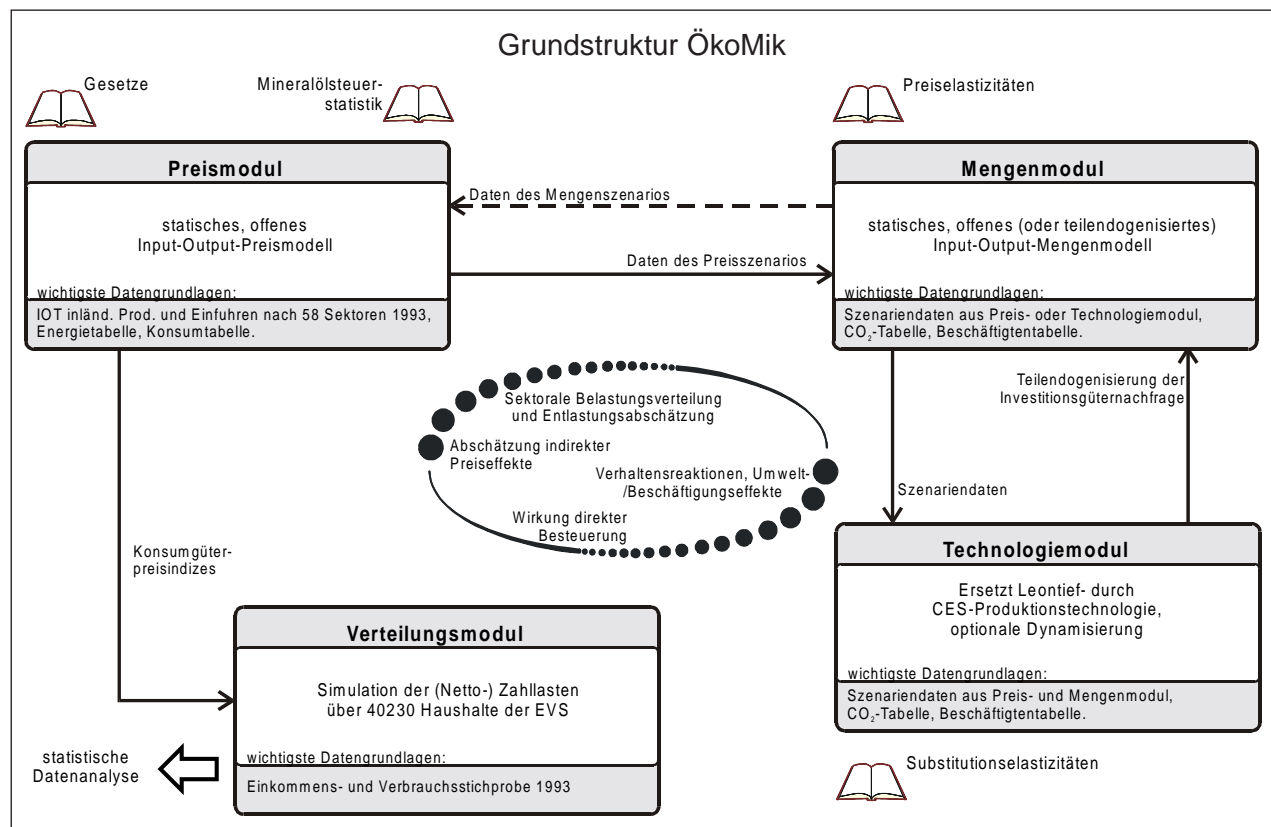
Grundstruktur ÖkoMik

Gesetze

Mineralölsteuerstatistik

Preiselastizitäten

Preismodul

statisches, offenes Input-Output-Preismodell

wichtigste Datengrundlagen:

IOT inländ. Prod. und Einfuhren nach 58 Sektoren 1993, Energietabelle, Konsumtabelle.

Daten des Mengenszenarios

Daten des Preisszenarios

Mengenmodul

statisches, offenes (oder teilendogenisiertes) Input-Output-Mengenmodell

wichtigste Datengrundlagen:

Szenariendaten aus Preis- oder Technologiemodul, $CO_2$-Tabelle, Beschäftigtentabelle.

Sektorale Belastungsverteilung und Entlastungsabschätzung

Abschätzung indirekter Preiseffekte

Verhaltensreaktionen, Umwelt-/Beschäftigungseffekte

Wirkung direkter Besteuerung

Teilendogenisierung der Investitionsgüternachfrage

Szenariendaten

Konsumgüterpreisindizes

Technologiemodul

Ersetzt Leontief- durch CES-Produktionstechnologie, optionale Dynamisierung

wichtigste Datengrundlagen:

Szenariendaten aus Preis- und Mengenmodul, $CO_2$-Tabelle, Beschäftigtentabelle.

Verteilungsmodul

Simulation der (Netto-) Zahllasten über 40230 Haushalte der EVS

wichtigste Datengrundlagen:

Einkommens- und Verbrauchsstichprobe 1993

statistische Datenanalyse

Substitutionselastizitäten